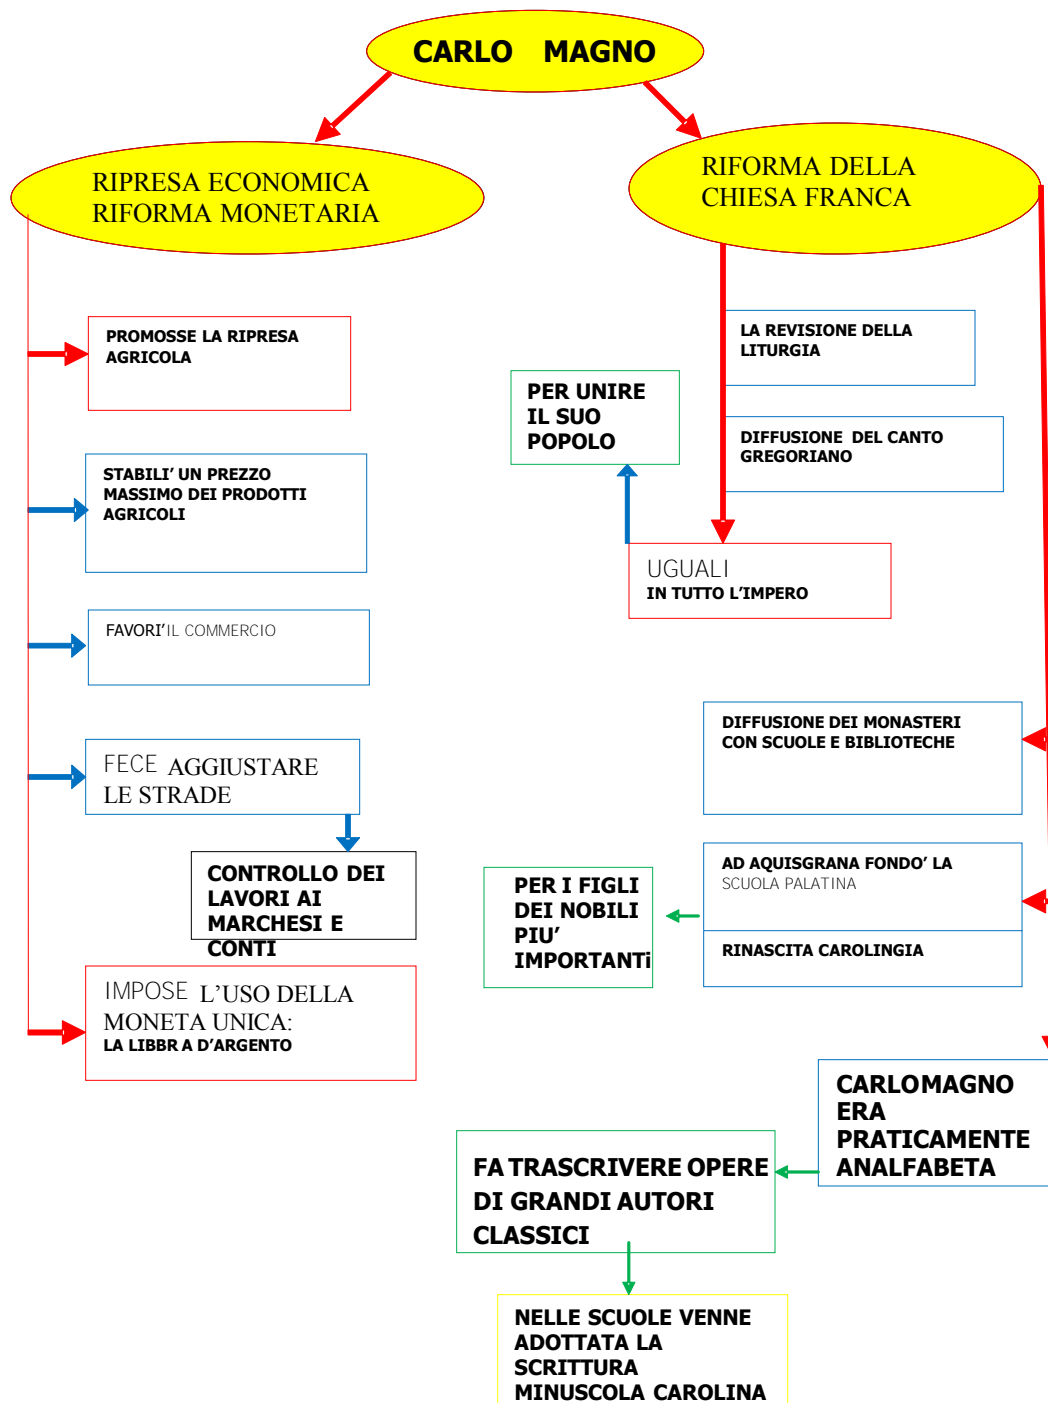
CARLO MAGNO

RIPRESA ECONOMICA
RIFORMA MONETARIA

RIFORMA DELLA
CHIESA FRANCA

PROMOSSE LA RIPRESA AGRICOLA

STABILI' UN PREZZO MASSIMO DEI PRODOTTI AGRICOLI

FAVORI' IL COMMERCIO

FECE AGGIUSTARE LE STRADE

CONTROLLO DEI LAVORI AI MARCHESI E CONTI

IMPOSE L'USO DELLA MONETA UNICA:
LA LIBBR A D'ARGENTO

LA REVISIONE DELLA LITURGIA

DIFFUSIONE DEL CANTO GREGORIANO

PER UNIRE IL SUO POPOLO

UGUALI
IN TUTTO L'IMPERO

DIFFUSIONE DEI MONASTERI CON SCUOLE E BIBLIOTECHE

AD AQUISGRANA FONDO' LA SCUOLA PALATINA

RINASCITA CAROLINGIA

PER I FIGLI DEI NOBILI PIU' IMPORTANTi

CARLOMAGNO ERA PRATICAMENTE ANALFABETA

FA TRASCRIVERE OPERE DI GRANDI AUTORI CLASSICI

NELLE SCUOLE VENNE ADOTTATA LA SCRITTURA MINUSCOLA CAROLINA